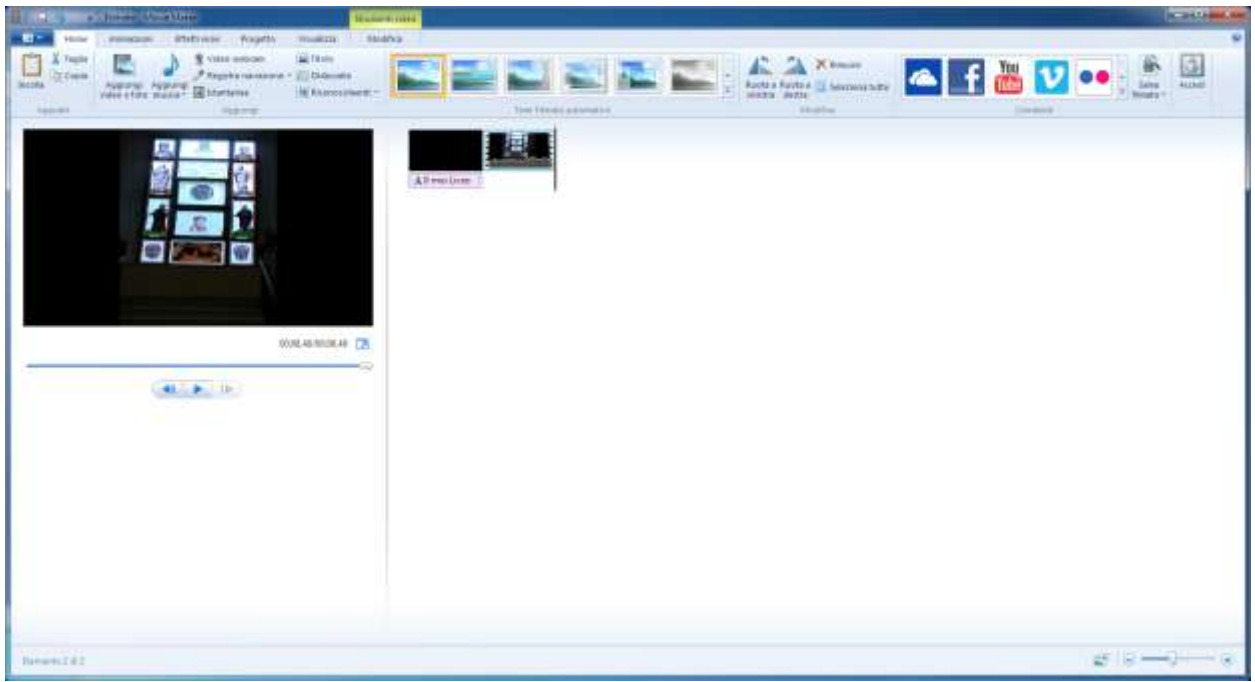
Strumenti video

Home Animazioni Effetti visivi Progetto Visualizza Modifica

Incolla Taglia Copia
Appunti

Aggiungi video e foto Aggiungi musica Video webcam Registra narrazione Istantanea Titolo Didascalia Riconoscimenti
Aggiungi

Temi filmato automatico

Ruota a sinistra Ruota a destra Rimuovi Seleziona tutto
Modifica

Condividi

Salva filmato Accedi

Il mio titolo

00:08.46/00:08.46

Elemento 2 di 2